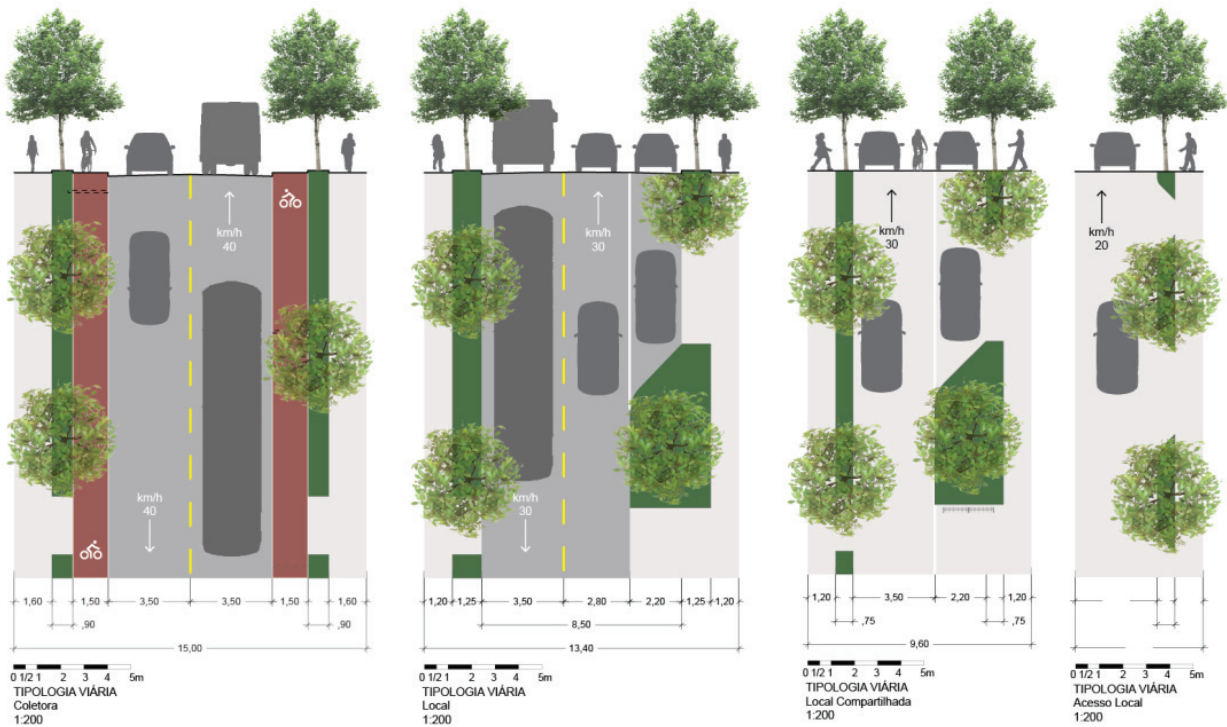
km/h
40

km/h
40

km/h
30

km/h
30

km/h
30

km/h
20

1,60
1,50
3,50
3,50
1,50
1,60
,90
,90
15,00

0 1/2 1 2 3 4 5m
TIPOLOGIA VIÁRIA
Coletora
1:200

1,20
1,25
3,50
2,80
2,20
1,25
1,20
8,50
13,40

0 1/2 1 2 3 4 5m
TIPOLOGIA VIÁRIA
Local
1:200

1,20
3,50
2,20
1,20
,75
,75
9,60

0 1/2 1 2 3 4 5m
TIPOLOGIA VIÁRIA
Local Compartilhada
1:200

0 1/2 1 2 3 4 5m
TIPOLOGIA VIÁRIA
Acesso Local
1:200